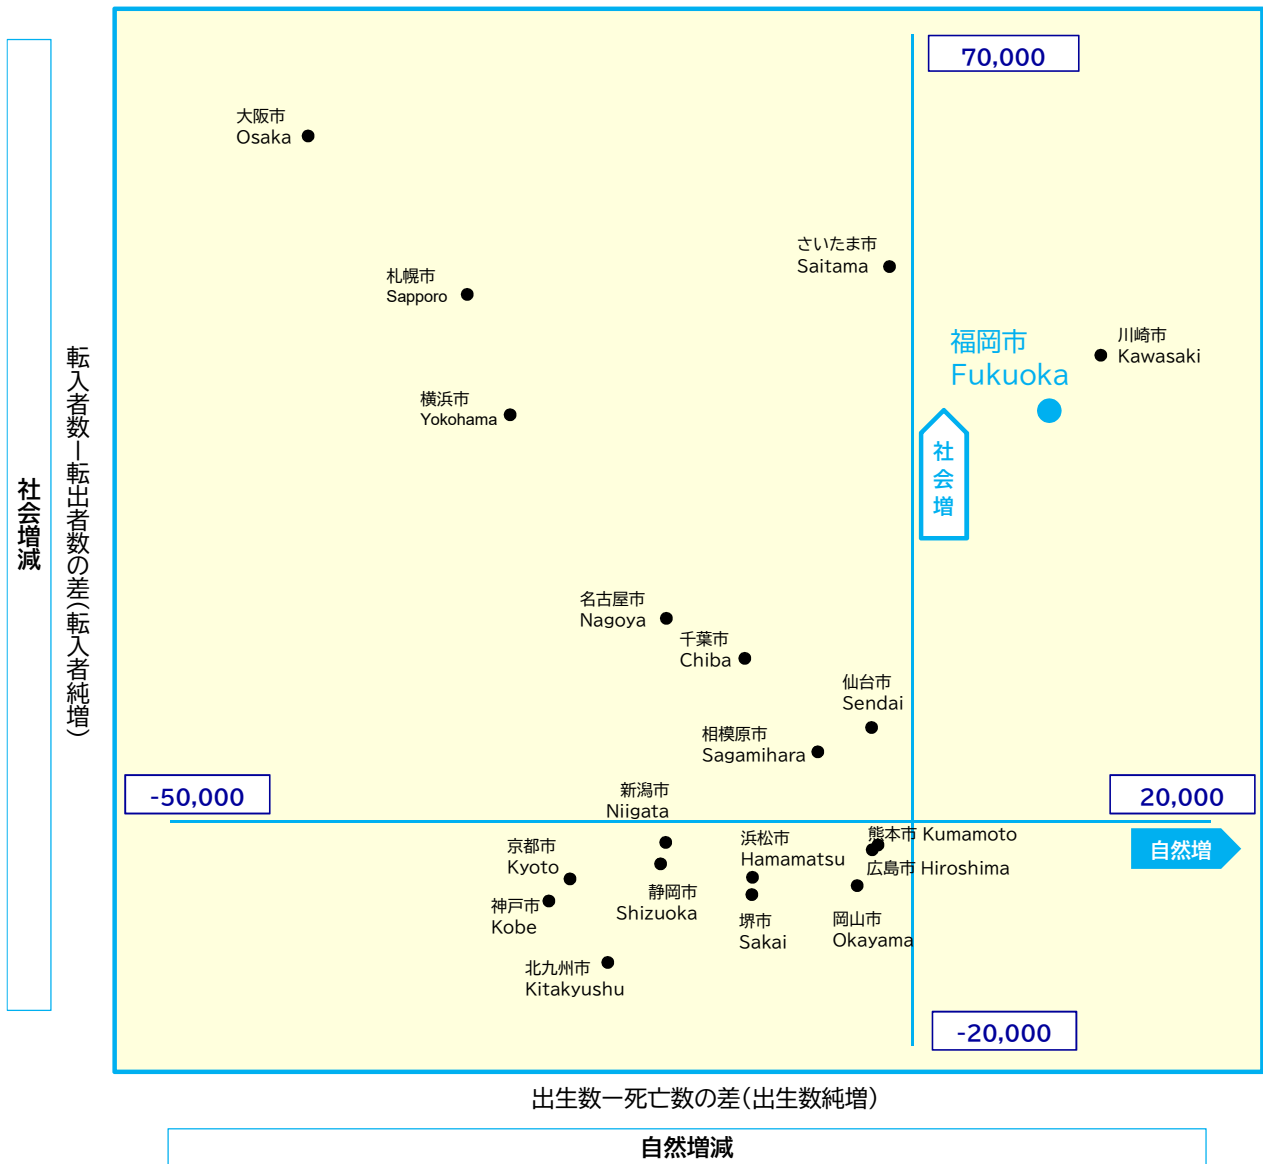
社会増減

転入者数ー転出者数の差(転入者純増)

70,000

大阪市
Osaka

さいたま市
Saitama

札幌市
Sapporo

福岡市
Fukuoka

川崎市
Kawasaki

横浜市
Yokohama

社
会
増

名古屋市
Nagoya

千葉市
Chiba

仙台市
Sendai

相模原市
Sagamihara

-50,000

新潟市
Niigata

20,000

京都市
Kyoto

浜松市
Hamamatsu

熊本市 Kumamoto

自然増

広島市 Hiroshima

静岡市
Shizuoka

神戸市
Kobe

堺市
Sakai

岡山市
Okayama

北九州市
Kitakyushu

-20,000

出生数ー死亡数の差(出生数純増)

自然増減